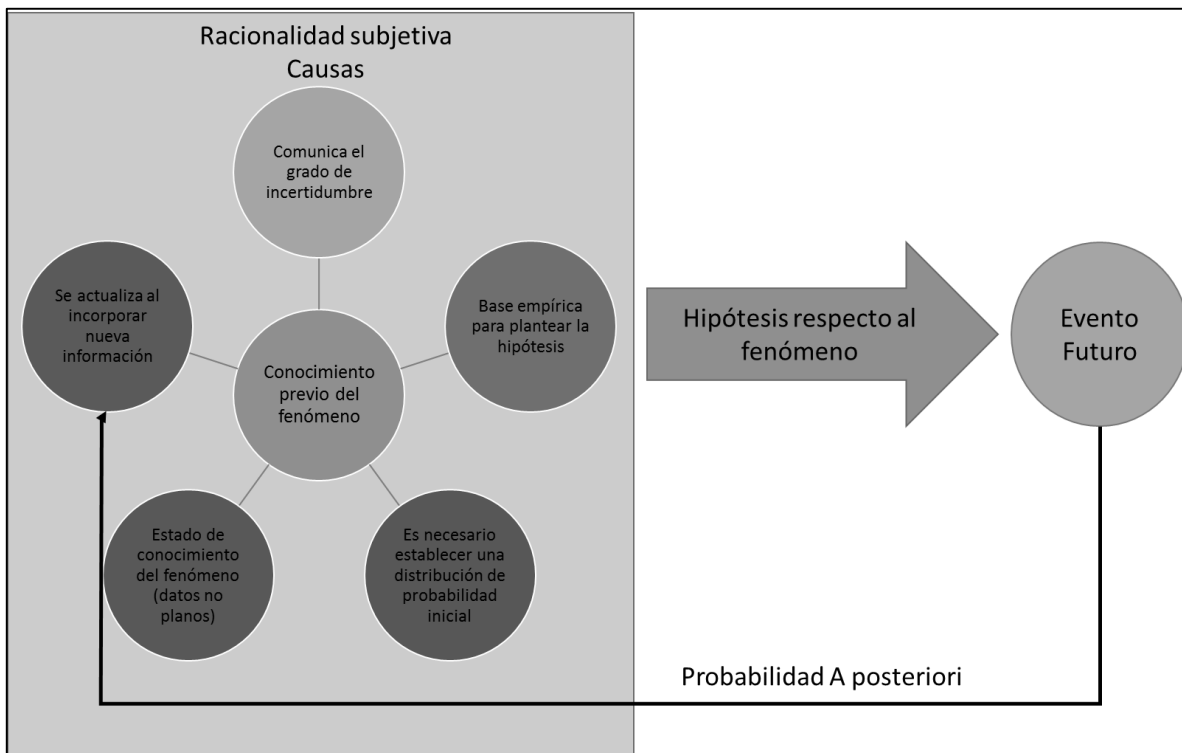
Racionalidad subjetiva
Causas

Comunica el grado de incertidumbre

Se actualiza al incorporar nueva información

Base empírica para plantear la hipótesis

Conocimiento previo del fenómeno

Estado de conocimiento del fenómeno (datos no planos)

Es necesario establecer una distribución de probabilidad inicial

Hipótesis respecto al fenómeno

Evento Futuro

Probabilidad A posteriori